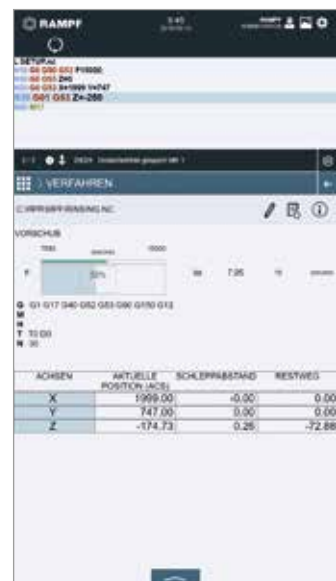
RAMPF

3:45

RAMPF

L SETUP.nc
G0 G90 G53 F10000
G0 G53 Z40
G0 G53 X+1999 Y+747
G01 G53 Z+-260
M17

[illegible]

VERFAHREN

C:\RRPS\RP\RINSING.NC

VORSCHUB

700
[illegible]
10000

F
50%
Ist
7.95
%
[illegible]

G G1 G17 G40 G52 G53 G90 G150 G12
M
H
T T0 D0
N 30

| ACHSEN | AKTUELLE POSITION (ACS) | SCHLEPPABSTAND | RESTWEG |
|---|---|---|---|
| X | 1999.00 | -0.00 | 0.00 |
| Y | 747.00 | 0.00 | 0.00 |
| Z | -174.73 | 0.25 | -72.88 |